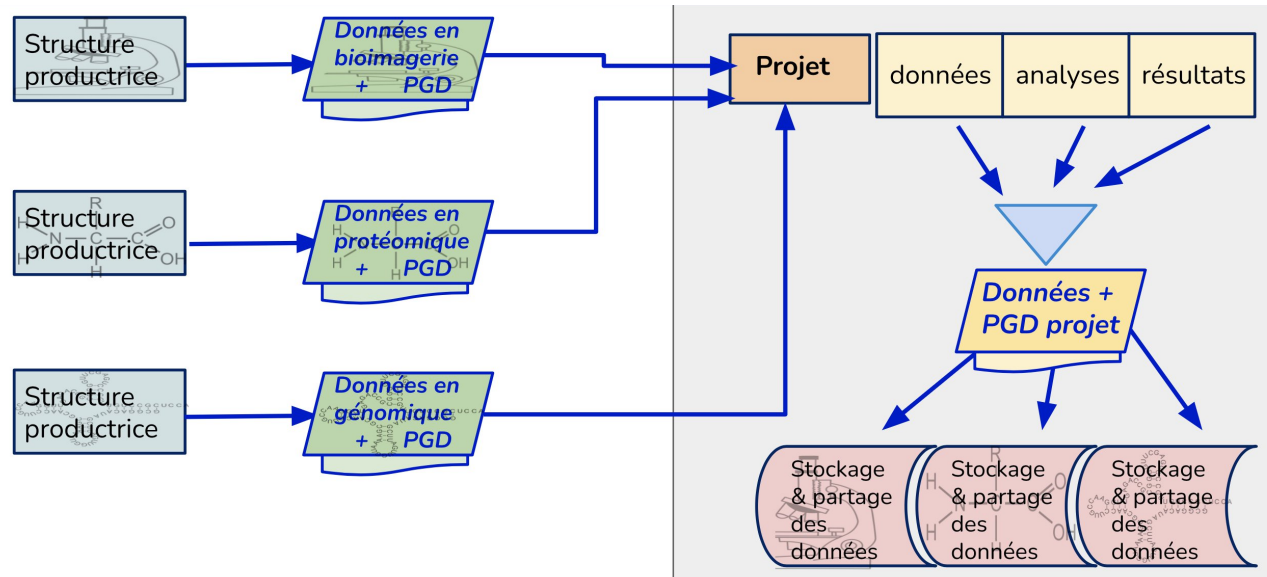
Structure productrice

Données en bioimagerie + PGD

Structure productrice

Données en protéomique + PGD

Structure productrice

Données en génomique + PGD

Projet

| données | analyses | résultats |
|---|---|---|

Données + PGD projet

Stockage & partage des données

Stockage & partage des données

Stockage & partage des données